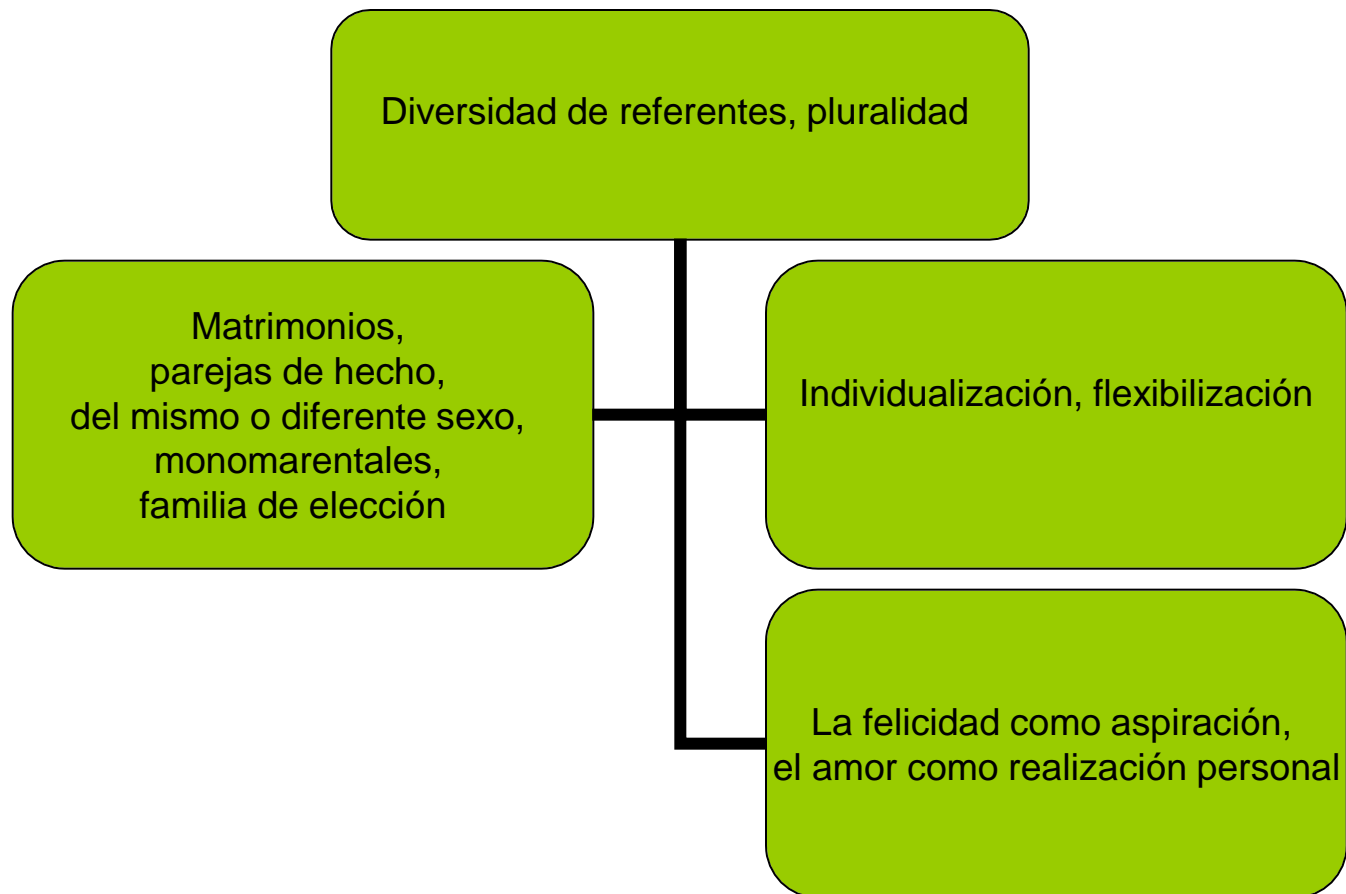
Diversidad de referentes, pluralidad

Matrimonios,
parejas de hecho,
del mismo o diferente sexo,
monomarentales,
familia de elección

Individualización, flexibilización

La felicidad como aspiración,
el amor como realización personal